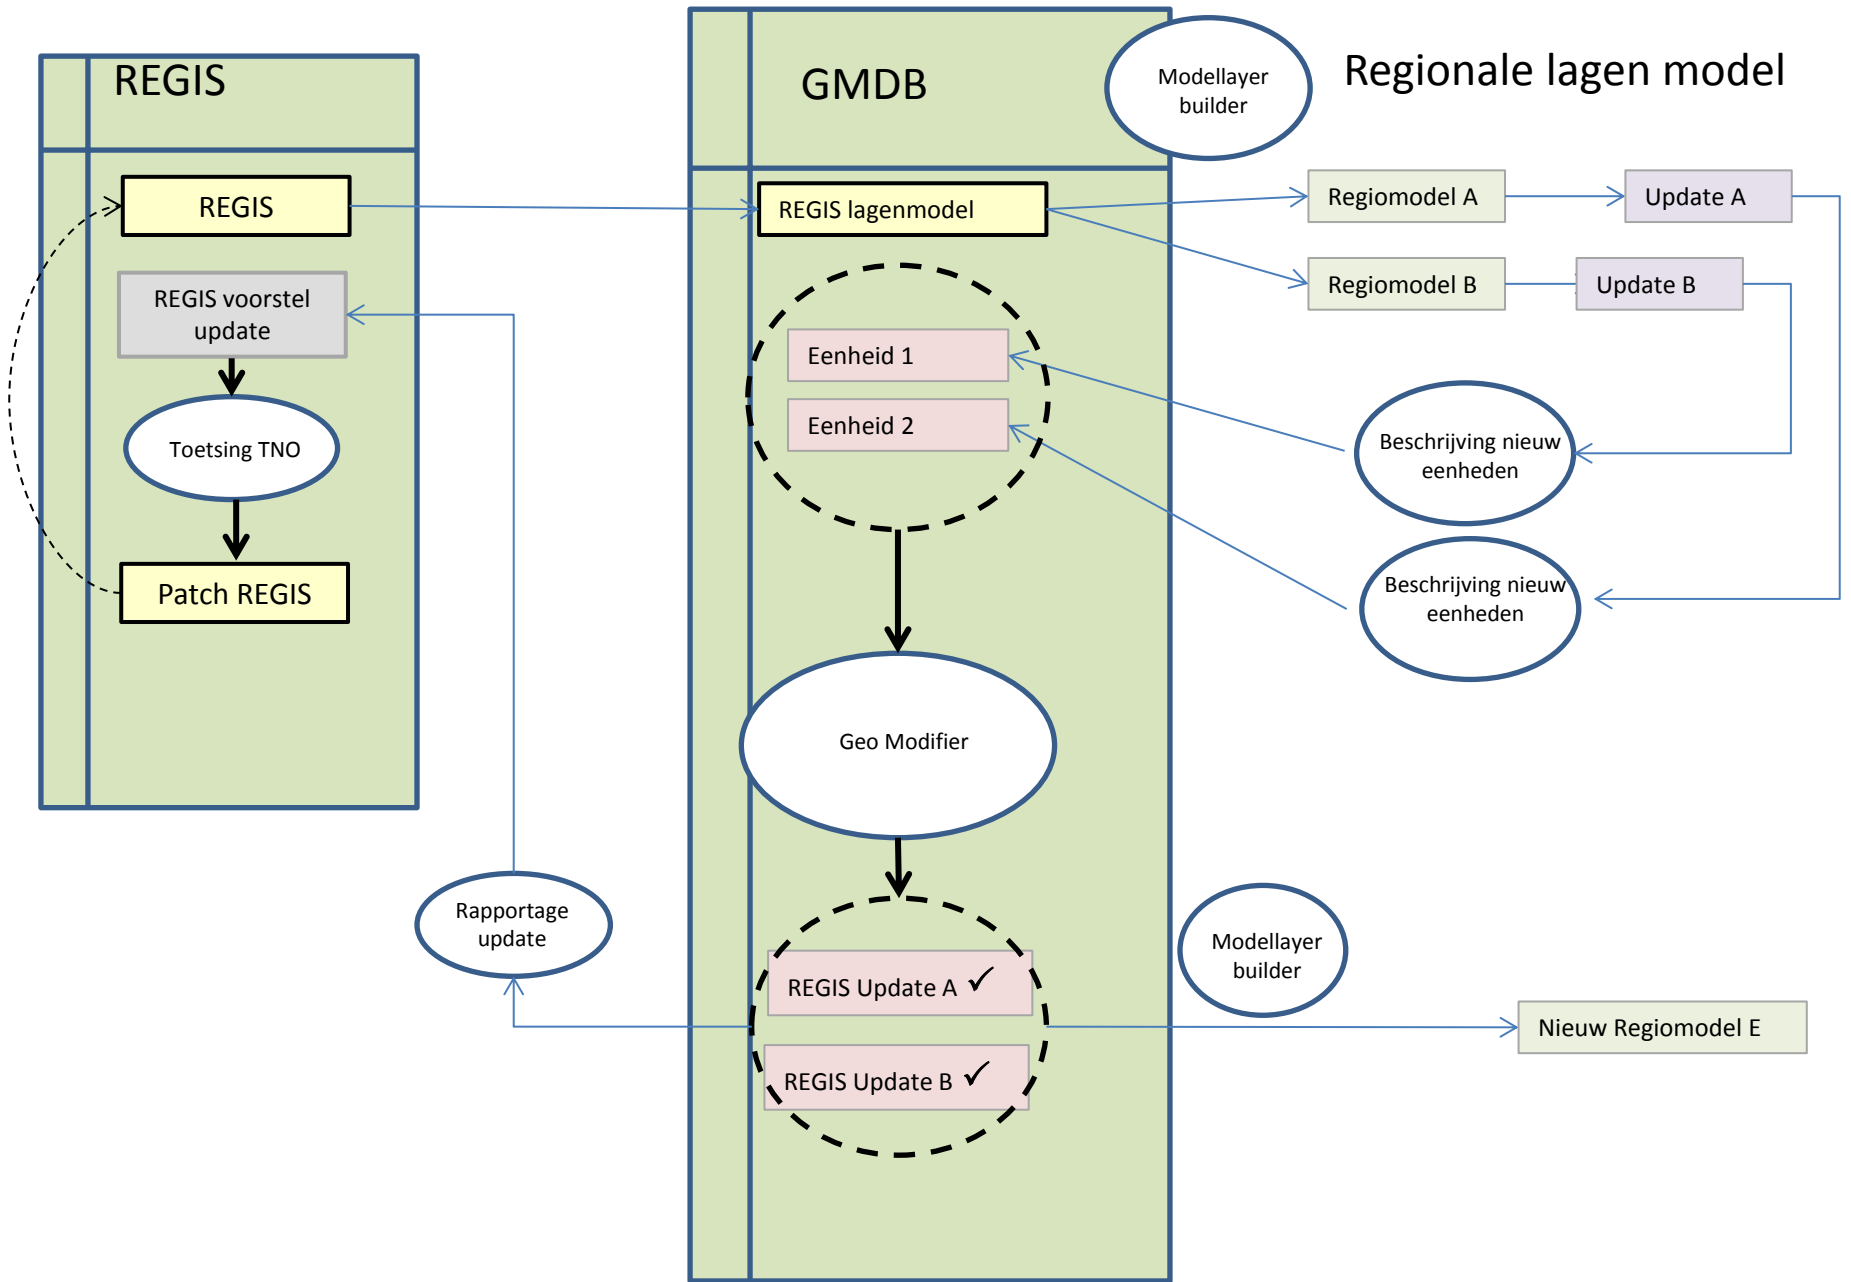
REGIS

REGIS

REGIS voorstel update

Toetsing TNO

Patch REGIS

GMDB

Modellayer builder

Regionale lagen model

REGIS lagenmodel

Regiomodel A

Update A

Regiomodel B

Update B

Eenheid 1

Eenheid 2

Beschrijving nieuw eenheden

Beschrijving nieuw eenheden

Geo Modifier

Rapportage update

Modellayer builder

REGIS Update A ✓

REGIS Update B ✓

Nieuw Regiomodel E